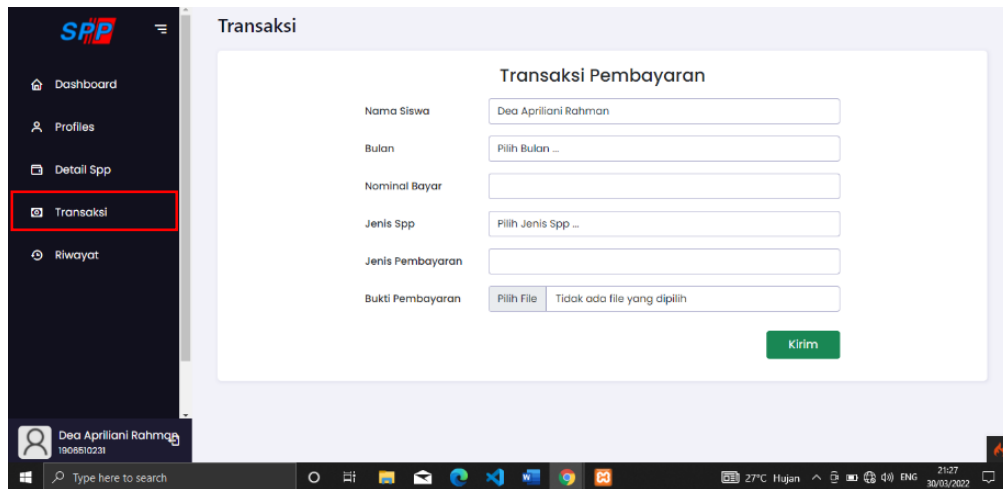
SPP

Dashboard
Profiles
Detail Spp
Transaksi
Riwayat

Dea Apriliani Rahman
1906510231

Transaksi

Transaksi Pembayaran

Nama Siswa: Dea Apriliani Rahman
Bulan: Pilih Bulan ...
Nominal Bayar
Jenis Spp: Pilih Jenis Spp ...
Jenis Pembayaran
Bukti Pembayaran: Pilih File | Tidak ada file yang dipilih

Kirim

Type here to search
27°C Hujan ENG 21:27 30/03/2022